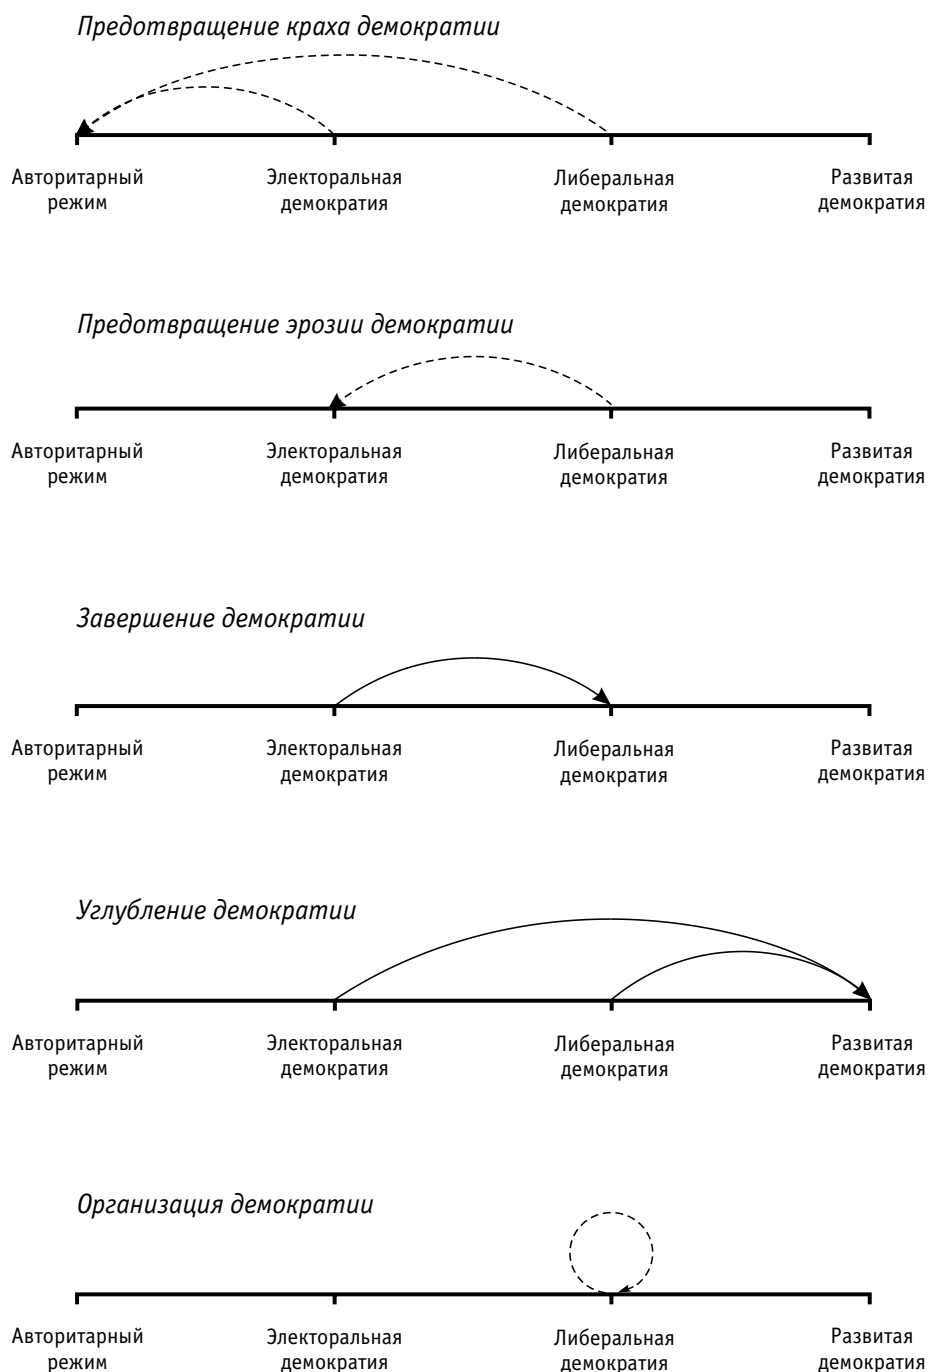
Предотвращение краха демократии

Авторитарный режим
Электоральная демократия
Либеральная демократия
Развитая демократия

Предотвращение эрозии демократии

Авторитарный режим
Электоральная демократия
Либеральная демократия
Развитая демократия

Завершение демократии

Авторитарный режим
Электоральная демократия
Либеральная демократия
Развитая демократия

Углубление демократии

Авторитарный режим
Электоральная демократия
Либеральная демократия
Развитая демократия

Организация демократии

Авторитарный режим
Электоральная демократия
Либеральная демократия
Развитая демократия